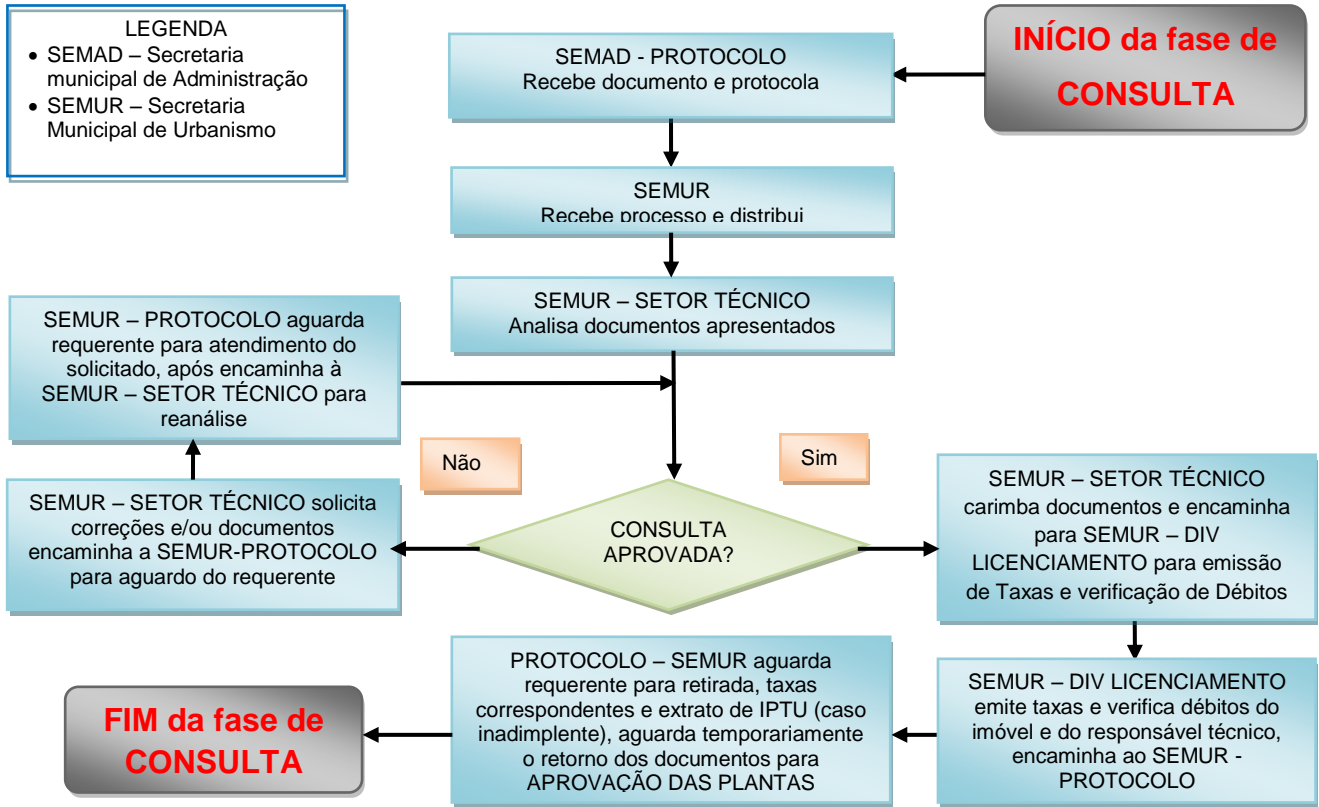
LEGENDA
- SEMAD – Secretaria municipal de Administração
- SEMUR – Secretaria Municipal de Urbanismo

INÍCIO da fase de CONSULTA

SEMAD - PROTOCOLO
Recebe documento e protocola

SEMUR
Recebe processo e distribui

SEMUR – SETOR TÉCNICO
Analisa documentos apresentados

SEMUR – PROTOCOLO aguarda requerente para atendimento do solicitado, após encaminha à SEMUR – SETOR TÉCNICO para reanálise

Não

Sim

CONSULTA APROVADA?

SEMUR – SETOR TÉCNICO solicita correções e/ou documentos encaminha a SEMUR-PROTOCOLO para aguardo do requerente

SEMUR – SETOR TÉCNICO carimba documentos e encaminha para SEMUR – DIV LICENCIAMENTO para emissão de Taxas e verificação de Débitos

SEMUR – DIV LICENCIAMENTO emite taxas e verifica débitos do imóvel e do responsável técnico, encaminha ao SEMUR - PROTOCOLO

PROTOCOLO – SEMUR aguarda requerente para retirada, taxas correspondentes e extrato de IPTU (caso inadimplente), aguarda temporariamente o retorno dos documentos para APROVAÇÃO DAS PLANTAS

FIM da fase de CONSULTA